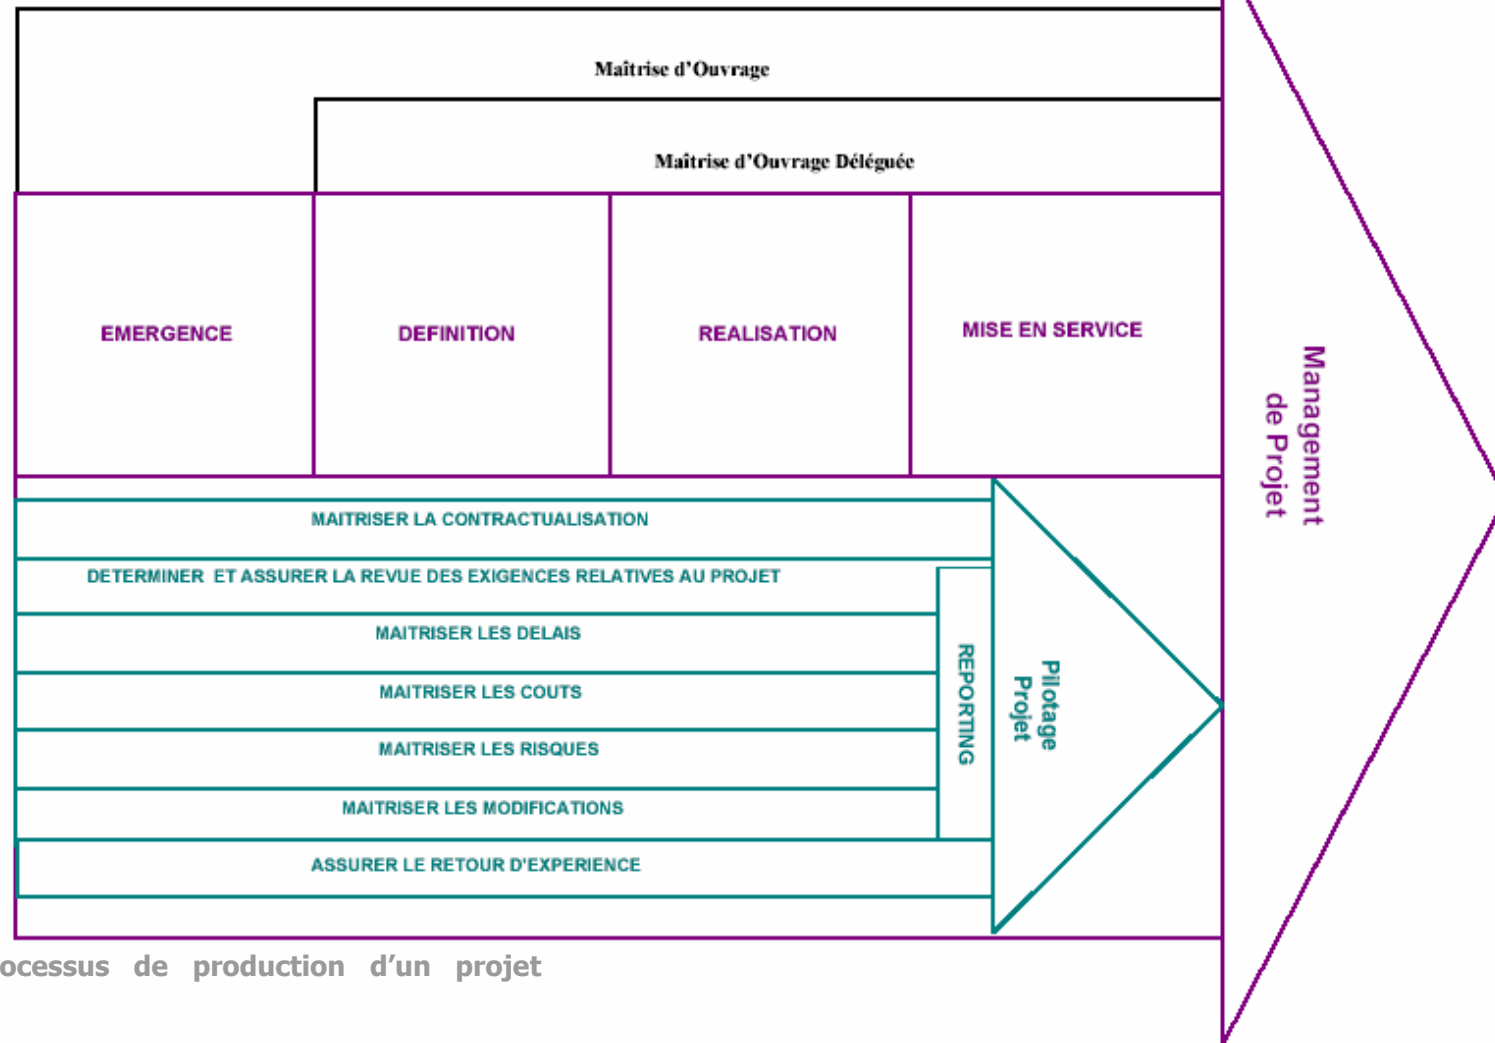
Maîtrise d'Ouvrage

Maîtrise d'Ouvrage Déléguée

EMERGENCE

DEFINITION

REALISATION

MISE EN SERVICE

Management de Projet

MAITRISER LA CONTRACTUALISATION

DETERMINER ET ASSURER LA REVUE DES EXIGENCES RELATIVES AU PROJET

MAITRISER LES DELAIS

MAITRISER LES COUTS

MAITRISER LES RISQUES

MAITRISER LES MODIFICATIONS

ASSURER LE RETOUR D'EXPERIENCE

REPORTING

Pilotage Projet

ocessus de production d'un projet